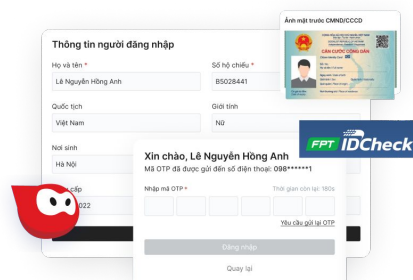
Ảnh mặt trước CMND/CCCD

CĂN CƯỚC CÔNG DÂN

Thông tin người đăng nhập

Họ và tên *

Lê Nguyễn Hồng Anh

Số hộ chiếu *

B5028441

Quốc tịch

Việt Nam

Giới tính

Nữ

Nơi sinh

Hà Nội

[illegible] cấp

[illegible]022

FPT IDCheck

Xin chào, Lê Nguyễn Hồng Anh

Mã OTP đã được gửi đến số điện thoại: 088******1

Nhập mã OTP *

Thời gian còn lại: 180s

Yêu cầu gửi lại OTP

Đăng nhập

Quay lại